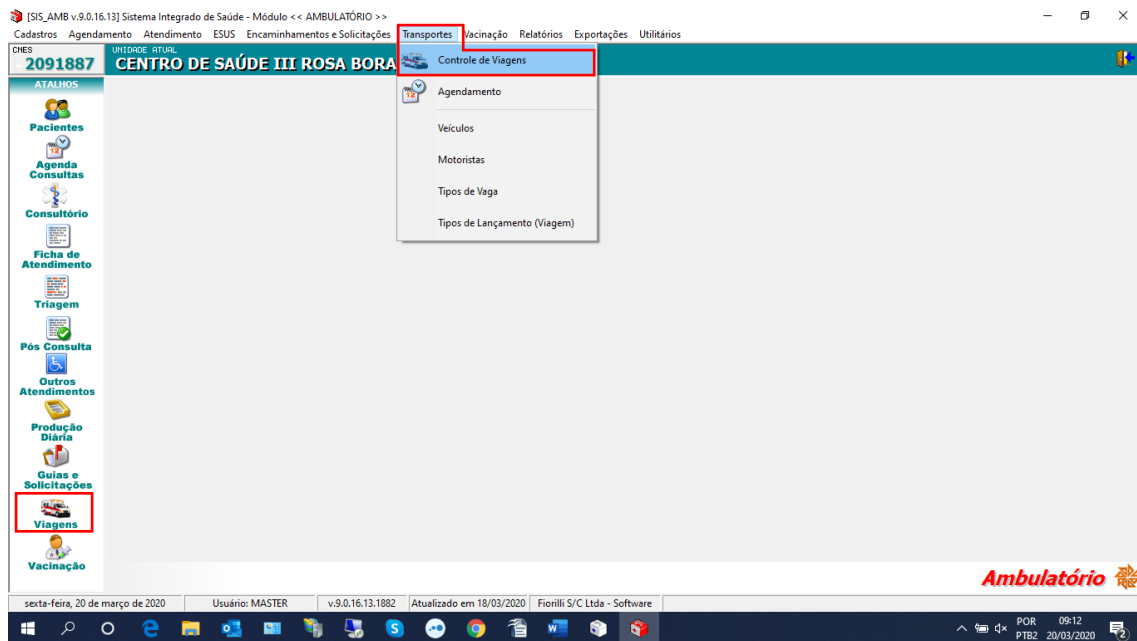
[SIS_AMB v.9.0.16.13] Sistema Integrado de Saúde - Módulo << AMBULATÓRIO >>

Cadastros Agendamento Atendimento ESUS Encaminhamentos e Solicitações Transportes Vacinação Relatórios Exportações Utilitários

CNES
2091887

UNIDADE ATUAL
CENTRO DE SAÚDE III ROSA BORA

Controle de Viagens
Agendamento
Veículos
Motoristas
Tipos de Vaga
Tipos de Lançamento (Viagem)

ATALHOS
Pacientes
Agenda Consultas
Consultório
Ficha de Atendimento
Triagem
Pós Consulta
Outros Atendimentos
Produção Diária
Guias e Solicitações
Viagens
Vacinação

Ambulatório

sexta-feira, 20 de março de 2020 | Usuário: MASTER | v.9.0.16.13.1882 | Atualizado em 18/03/2020 | Fiorilli S/C Ltda - Software

POR PTB2 09:12 20/03/2020 2